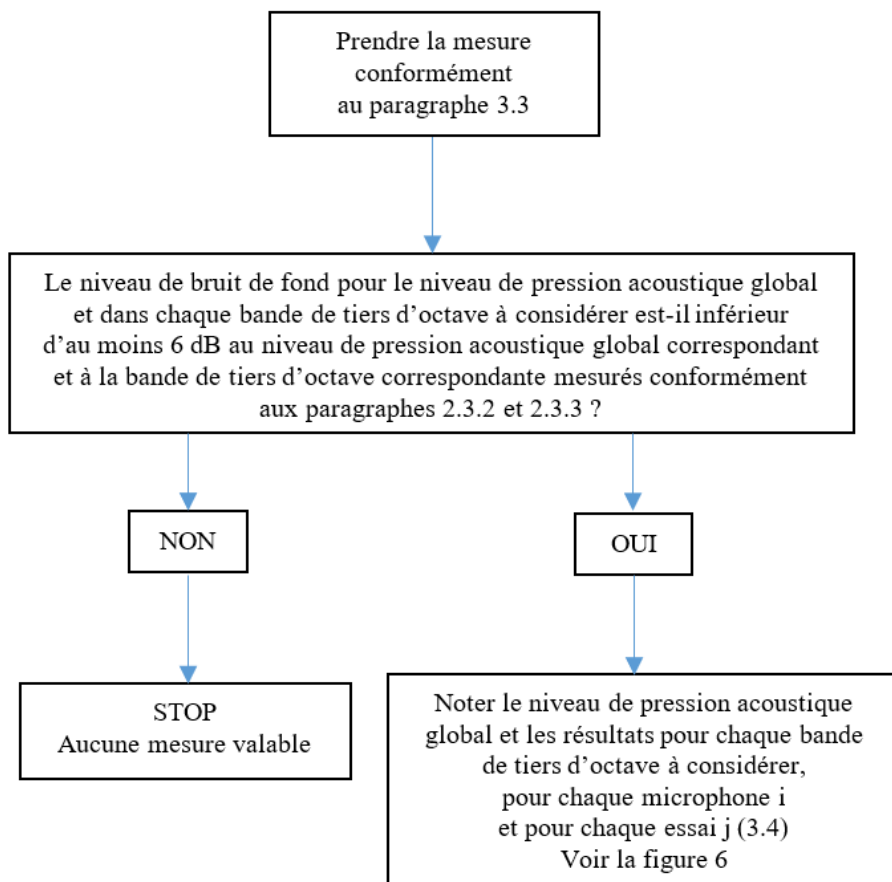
Prendre la mesure conformément au paragraphe 3.3

Le niveau de bruit de fond pour le niveau de pression acoustique global et dans chaque bande de tiers d’octave à considérer est-il inférieur d’au moins 6 dB au niveau de pression acoustique global correspondant et à la bande de tiers d’octave correspondante mesurés conformément aux paragraphes 2.3.2 et 2.3.3 ?

NON

OUI

STOP
Aucune mesure valable

Noter le niveau de pression acoustique global et les résultats pour chaque bande de tiers d’octave à considérer, pour chaque microphone i et pour chaque essai j (3.4)
Voir la figure 6